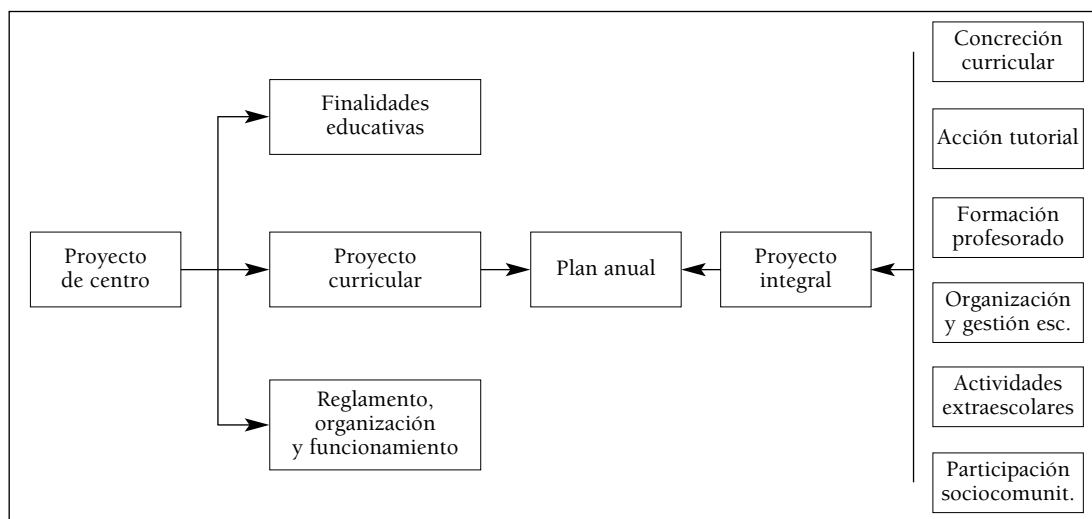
Proyecto de centro

Finalidades educativas

Proyecto curricular

Reglamento, organización y funcionamiento

Plan anual

Proyecto integral

Concreción curricular

Acción tutorial

Formación profesorado

Organización y gestión esc.

Actividades extraescolares

Participación sociocomunit.